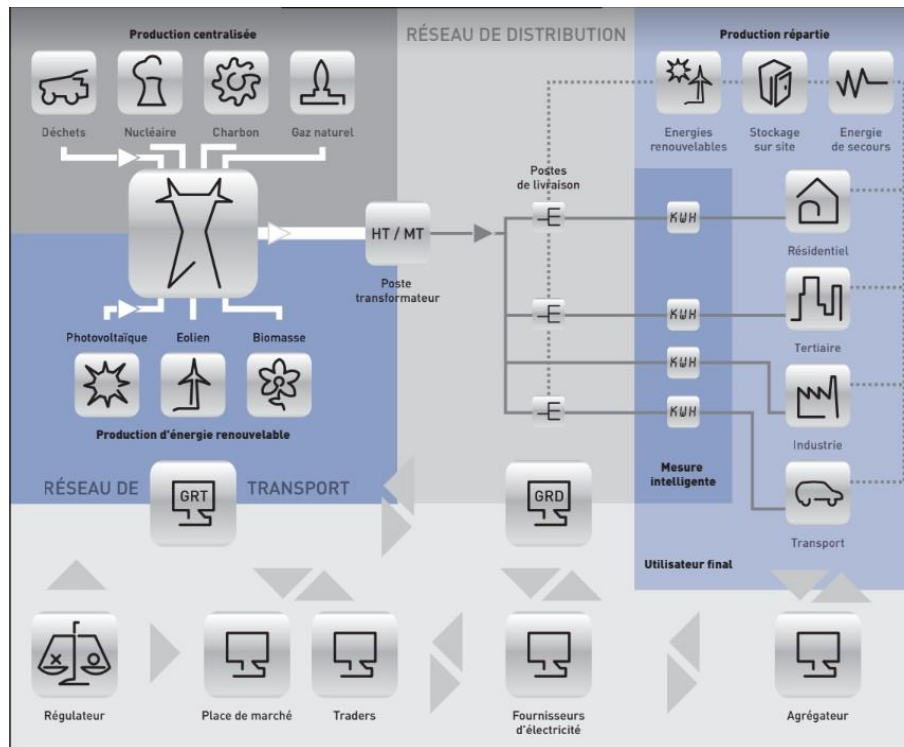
Production centralisée

Déchets

Nucléaire

Charbon

Gaz naturel

RÉSEAU DE DISTRIBUTION

Production répartie

Energies renouvelables

Stockage sur site

Energie de secours

Postes de livraison

HT / MT

Poste transformateur

KWH

KWH

KWH

KWH

Résidentiel

Tertiaire

Industrie

Transport

Photovoltaïque

Eolien

Biomasse

Production d'énergie renouvelable

RÉSEAU DE

GRT

TRANSPORT

GRD

Mesure intelligente

Utilisateur final

Régulateur

Place de marché

Traders

Fournisseurs d'électricité

Agrégateur